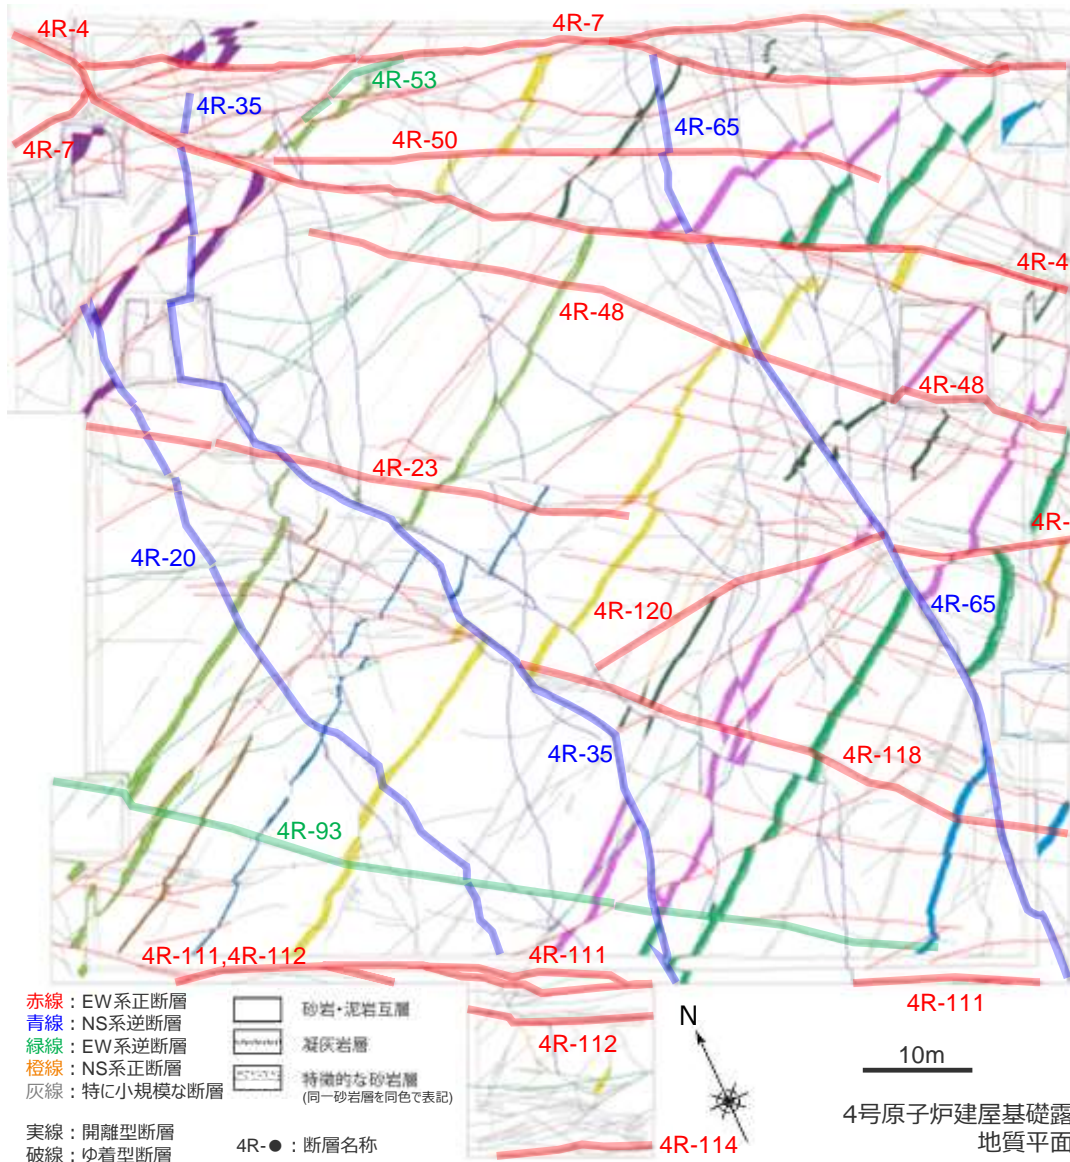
4R-4
4R-7
4R-7
4R-53
4R-35
4R-50
4R-65
4R-4
4R-48
4R-48
4R-23
4R-
4R-20
4R-120
4R-65
4R-35
4R-118
4R-93
4R-111,4R-112
4R-111
4R-111
4R-112
4R-114

赤線：EW系正断層
青線：NS系逆断層
緑線：EW系逆断層
橙線：NS系正断層
灰線：特に小規模な断層

実線：開離型断層
破線：ゆ着型断層

砂岩・泥岩互層
凝灰岩層
特徴的な砂岩層
(同一砂岩層を同色で表記)

4R-●：断層名称

N
10m

4号原子炉建屋基礎露
地質平面